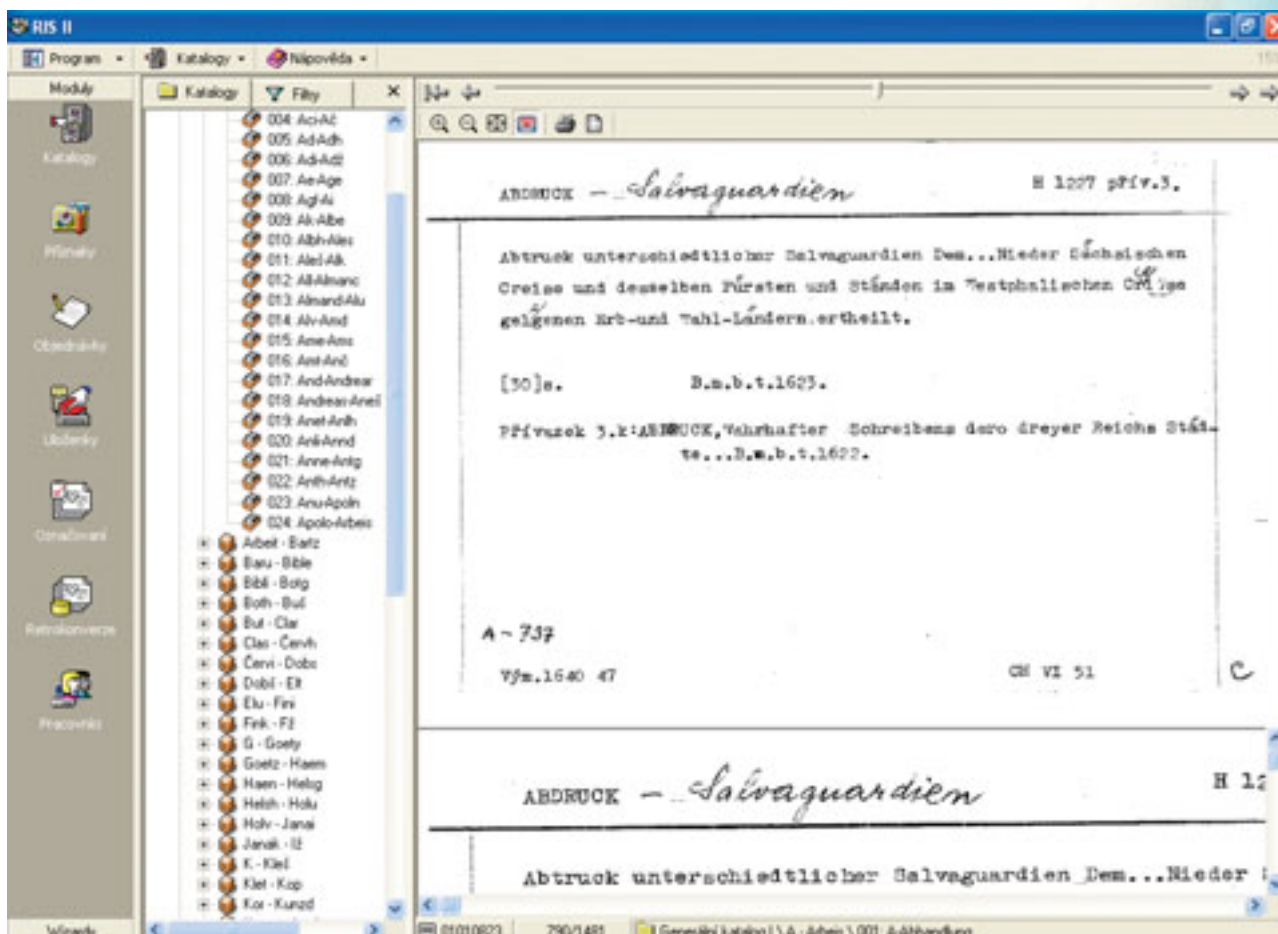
RIS II

Program ▾ Katalogy ▾ Nápověda ▾

Moduly
Katalogy
Příručky
Objednávky
Úložiště
Označování
Retrokonverze
Pracovníci
Wizards

Katalogy
Filtry

004: Aci-Ač
005: Ad-Adh
006: Adi-Adž
007: Ae-Age
008: Agl-Ai
009: Ak-Albe
010: Albh-Ales
011: Alet-Alk
012: All-Almanc
013: Almand-Alu
014: Alv-Amd
015: Ame-Ams
016: Amt-And
017: And-Andrear
018: Andreas-Anel
019: Anet-Anlh
020: Anli-Annd
021: Anne-Antg
022: Anth-Antz
023: Anu-Apoln
024: Apolo-Arbeis
Arbeit - Bartz
Baru - Bible
Bibl - Botg
Both - Buš
But - Clar
Clas - Červh
Červi - Dobs
Dobš - Elt
Elu - Fini
Fink - Fž
G - Goety
Goetz - Haem
Haen - Helsg
Helsh - Holu
Holv - Janai
Janak - Iž
K - Klel
Klet - Kop
Kor - Kunzd

ABDRUCK — Salvaguardien     H 1227 přív.3.

Abtruck unterschiedtlicher Salvaguardien Dem...Nieder Sächsischen Creise und denselben Fürsten und Ständen im Westphalischen Cr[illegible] gelegenen Erb-und Wahl-Ländern.ertheilt.

[30]s.     B.m.b.t.1623.

Přívazek 3.k:ABDRUCK,Wahrhafter Schreibens dero dreyer Reichs Städte...B.m.b.t.1623.

A ~ 737

Vým.1640 47     CH VI 51     C

ABDRUCK — Salvaguardien     H 12

Abtruck unterschiedtlicher Salvaguardien Dem...Nieder

01010823     790/1481     Generální katalog \ A - Arbeis \ 001: A-Abhandlung